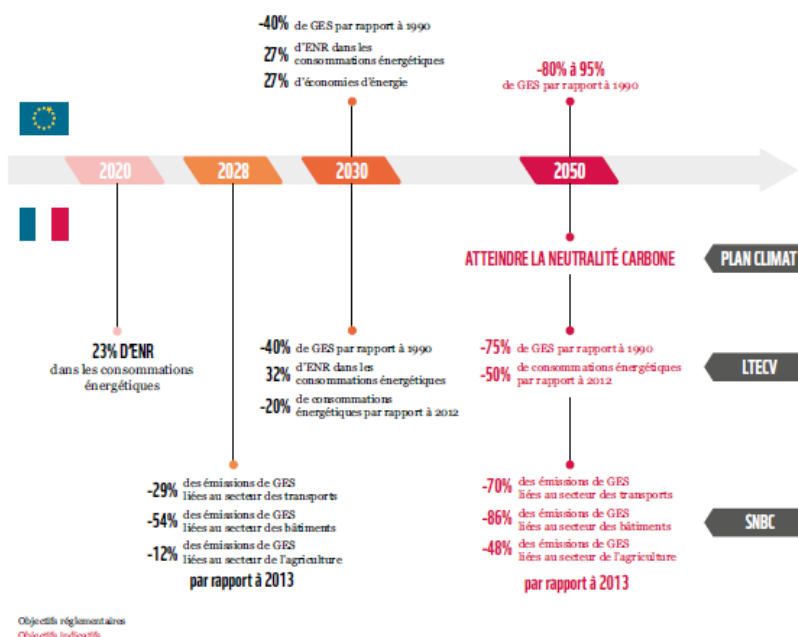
-40% de GES par rapport à 1990

27% d'ENR dans les consommations énergétiques

27% d'économies d'énergie

-80% à 95% de GES par rapport à 1990

2020

2028

2030

2050

ATTEINDRE LA NEUTRALITÉ CARBONE

PLAN CLIMAT

23% D'ENR dans les consommations énergétiques

-40% de GES par rapport à 1990

32% d'ENR dans les consommations énergétiques

-20% de consommations énergétiques par rapport à 2012

-75% de GES par rapport à 1990

-50% de consommations énergétiques par rapport à 2012

LTECV

-29% des émissions de GES liées au secteur des transports

-54% des émissions de GES liées au secteur des bâtiments

-12% des émissions de GES liées au secteur de l'agriculture

par rapport à 2013

-70% des émissions de GES liées au secteur des transports

-86% des émissions de GES liées au secteur des bâtiments

-48% des émissions de GES liées au secteur de l'agriculture

par rapport à 2013

SNBC

Objectifs réglementaires

Objectifs indicatifs